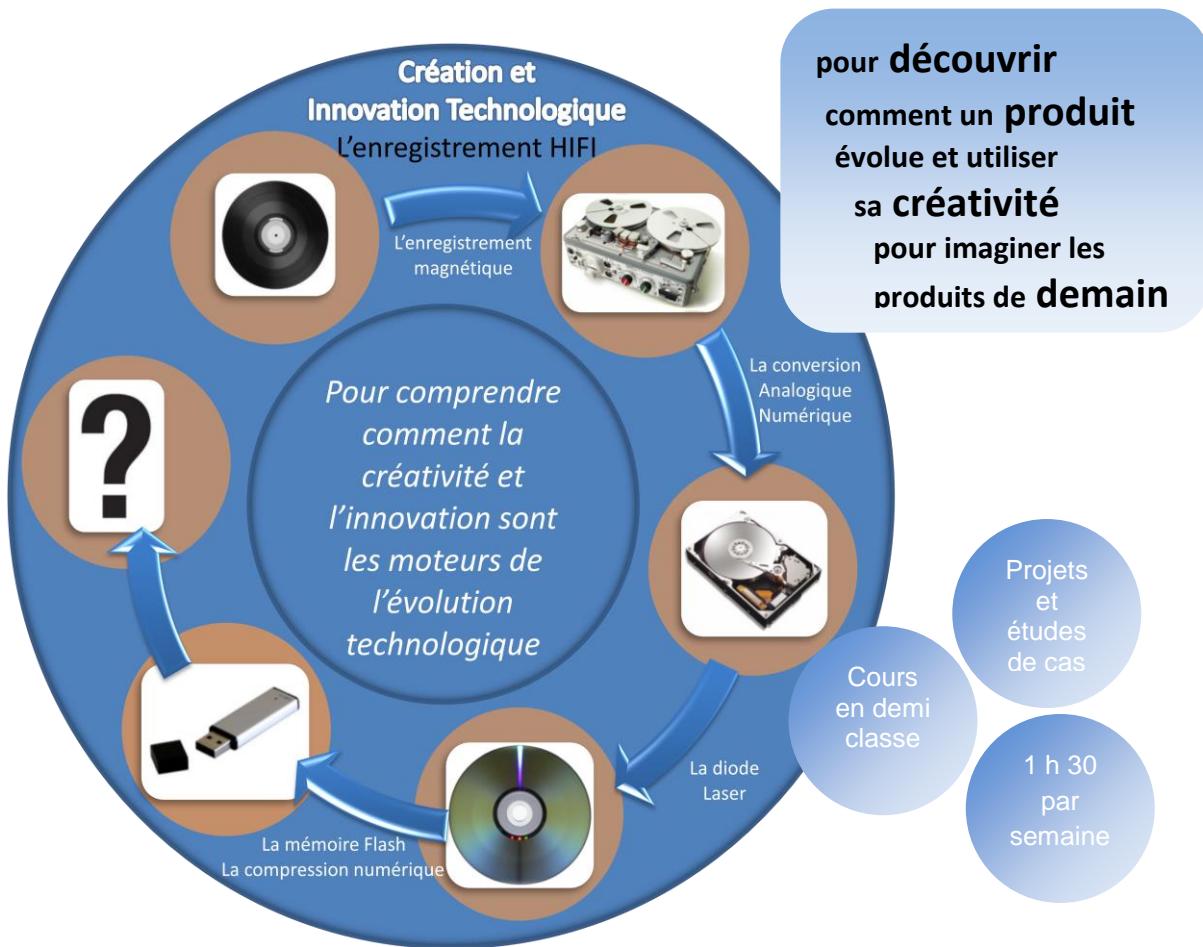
Création et Innovation Technologique
L'enregistrement HIFI

pour découvrir comment un produit évolue et utiliser sa créativité pour imaginer les produits de demain

L'enregistrement magnétique

La conversion Analogique Numérique

Pour comprendre comment la créativité et l'innovation sont les moteurs de l'évolution technologique

?

Projets et études de cas

Cours en demi classe

1 h 30 par semaine

La diode Laser

La mémoire Flash
La compression numérique